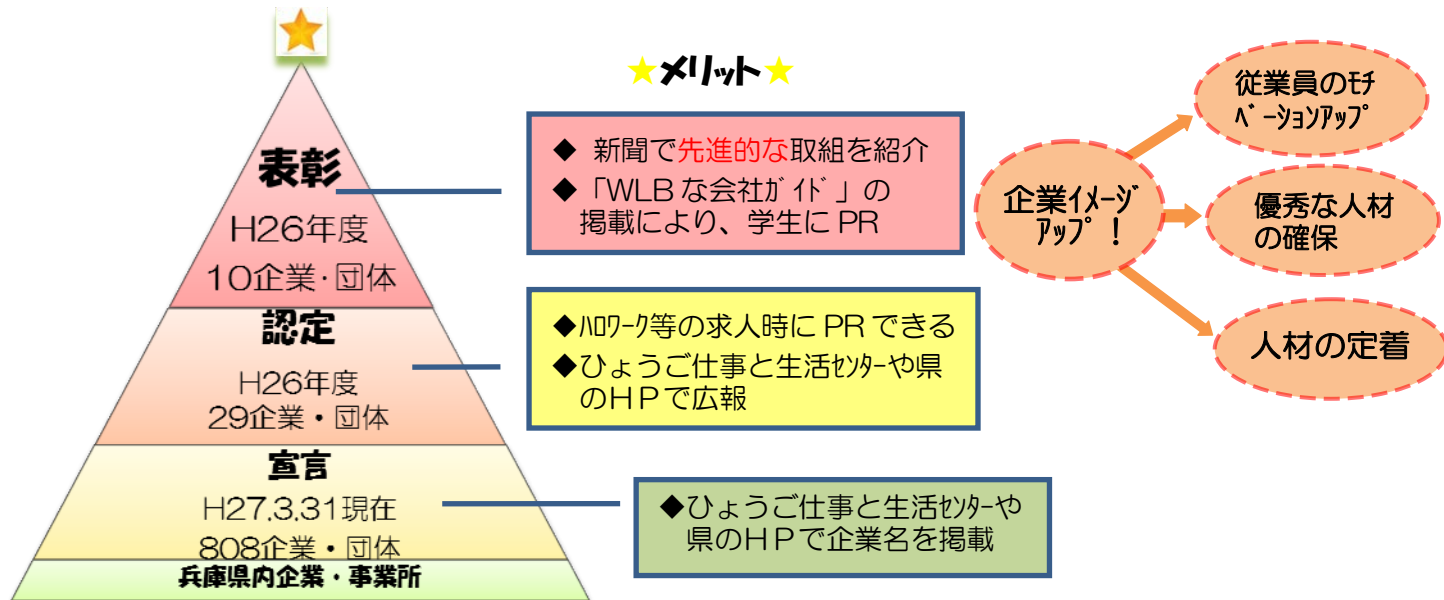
★メリット★

表彰
H26年度
10企業・団体

認定
H26年度
29企業・団体

宣言
H27.3.31現在
808企業・団体

兵庫県内企業・事業所

◆ 新聞で先進的な取組を紹介
◆「WLBな会社ｶﾞｲﾄﾞ」の掲載により、学生にPR

◆ﾊﾛｰﾜｰｸ等の求人時にPRできる
◆ひょうご仕事と生活ｾﾝﾀｰや県のHPで広報

◆ひょうご仕事と生活ｾﾝﾀｰや県のHPで企業名を掲載

企業ｲﾒｰｼﾞｱｯﾌﾟ！

従業員のﾓﾁﾍﾞｰｼｮﾝｱｯﾌﾟ

優秀な人材の確保

人材の定着